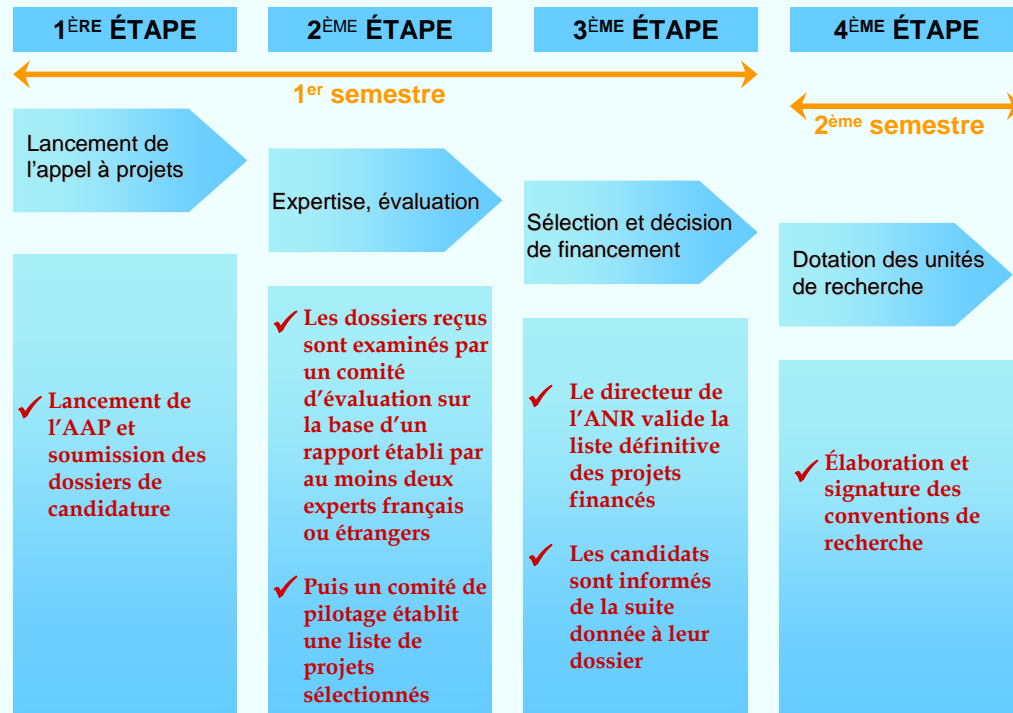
1$^{ÈRE}$ ÉTAPE

2$^{ÈME}$ ÉTAPE

3$^{ÈME}$ ÉTAPE

4$^{ÈME}$ ÉTAPE

1$^{er}$ semestre

2$^{ème}$ semestre

Lancement de l'appel à projets

✔ Lancement de l'AAP et soumission des dossiers de candidature

Expertise, évaluation

✔ Les dossiers reçus sont examinés par un comité d'évaluation sur la base d'un rapport établi par au moins deux experts français ou étrangers

✔ Puis un comité de pilotage établit une liste de projets sélectionnés

Sélection et décision de financement

✔ Le directeur de l'ANR valide la liste définitive des projets financés

✔ Les candidats sont informés de la suite donnée à leur dossier

Dotation des unités de recherche

✔ Élaboration et signature des conventions de recherche